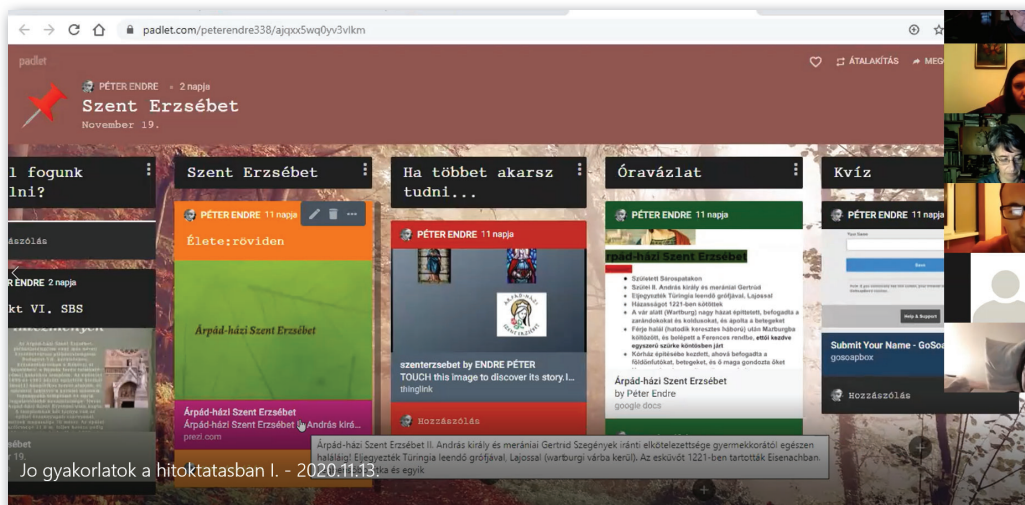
padlet.com/peterendre338/ajqxx5wq0yv3vlkm

padlet

PÉTER ENDRE • 2 napja

Szent Erzsébet

November 19.

ÁTALAKÍTÁS

l fogunk
lni?

ászólás

PÉTER ENDRE 2 napja

kt VI. SBS

ebet
r 19.

Szent Erzsébet

PÉTER ENDRE 11 napja

Élete:röviden

Árpád-házi Szent Erzsébet

Árpád-házi Szent Erzsébet
Árpád-házi Szent Erzsébet II. András kirá...
prezi.com

Ha többet akarsz
tudni...

PÉTER ENDRE 11 napja

szenterzsebet by ENDRE PÉTER
TOUCH this image to discover its story. I...
thinglink

Hozzászólás

Óravázlat

PÉTER ENDRE 11 napja

Árpád-házi Szent Erzsébet

Született Sárospatakon
Szülei II. András király és meráníai Gertrúd
Eljegyezték Türingia leendő grófjával, Lajossal
Házasságot 1221-ben kötöttek
A vár alatt (Wartburg) nagy házat építtetett, befogadta a zarándokokat és koldusokat, és ápolta a betegeket
Férje halál (hatodik keresztes háború) után Marburgba költözött, és belépett a Ferences rendbe, ettől kezdve egyszerű szürke köntösben járt
Kórház építésébe kezdett, ahová befogadta a földönfutókat, betegeket, és ő maga gondozta őket

Árpád-házi Szent Erzsébet
by Péter Endre
google docs

Kvíz

PÉTER ENDRE 11 napja

Submit Your Name - GoSoa
gosoapbox

Hozzászólás

Árpád-házi Szent Erzsébet II. András király és meráníai Gertrúd Szegények iránti elkötelezettsége gyermekkorától egészen haláláig! Eljegyezték Türingia leendő grófjával, Lajossal (wartburgi várba kerül). Az esküvőt 1221-ben tartották Eisenachban. ka és egyik

Jo gyakorlatok a hitoktatasban I. - 2020.11.13.